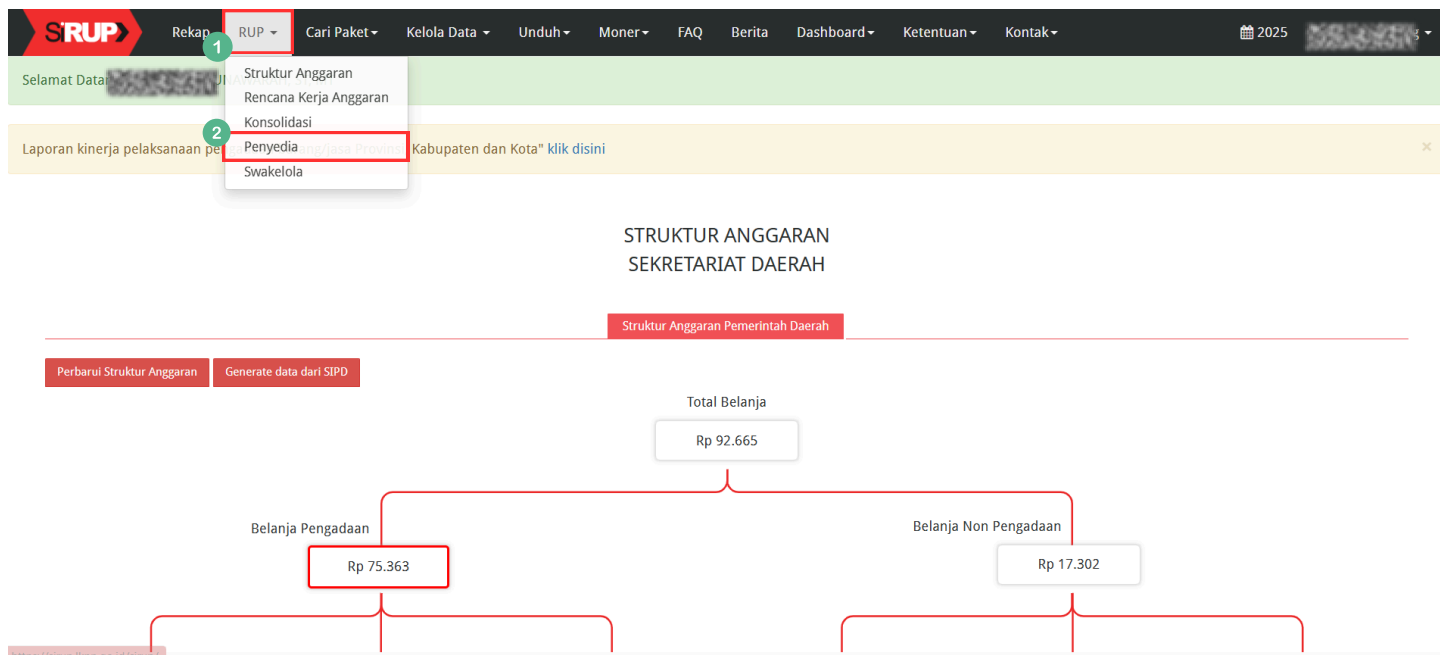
SiRUP Rekap RUP Cari Paket Kelola Data Unduh Moner FAQ Berita Dashboard Ketentuan Kontak 2025 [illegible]

1

Struktur Anggaran
Rencana Kerja Anggaran
Konsolidasi

2

Penyedia
Swakelola

Selamat Datang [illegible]

Laporan kinerja pelaksanaan pe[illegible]ng/Jasa Provinsi, Kabupaten dan Kota" klik disini ×

STRUKTUR ANGGARAN
SEKRETARIAT DAERAH

Struktur Anggaran Pemerintah Daerah

Perbarui Struktur Anggaran Generate data dari SIPD

Total Belanja
Rp 92.665

Belanja Pengadaan
Rp 75.363

Belanja Non Pengadaan
Rp 17.302